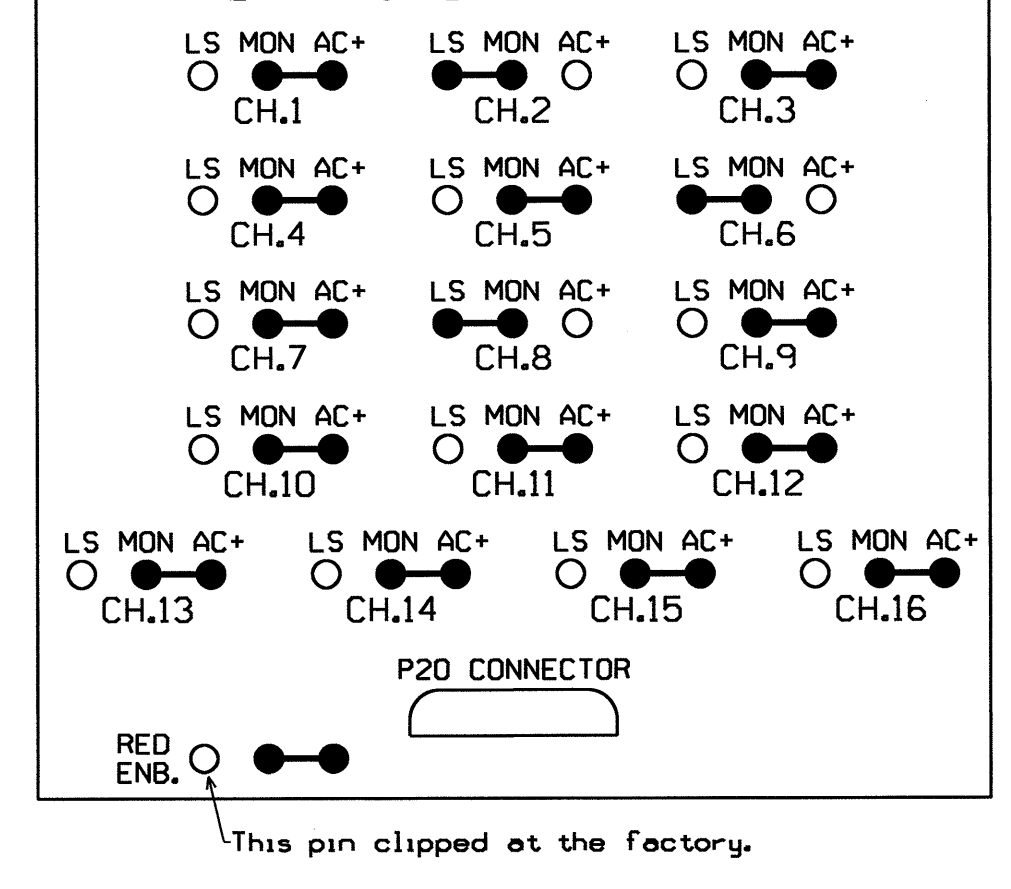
LS MON AC+
CH.1

LS MON AC+
CH.2

LS MON AC+
CH.3

LS MON AC+
CH.4

LS MON AC+
CH.5

LS MON AC+
CH.6

LS MON AC+
CH.7

LS MON AC+
CH.8

LS MON AC+
CH.9

LS MON AC+
CH.10

LS MON AC+
CH.11

LS MON AC+
CH.12

LS MON AC+
CH.13

LS MON AC+
CH.14

LS MON AC+
CH.15

LS MON AC+
CH.16

P20 CONNECTOR

RED ENB.

This pin clipped at the factory.